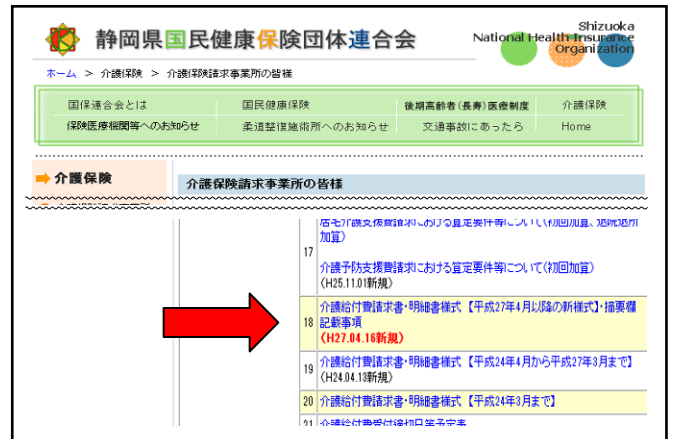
静岡県国民健康保険団体連合会

Shizuoka National Health Insurance Organization

ホーム ＞ 介護保険 ＞ 介護保険請求事業所の皆様

国保連合会とは
国民健康保険
後期高齢者(長寿)医療制度
介護保険
保険医療機関等へのお知らせ
柔道整復施術所へのお知らせ
交通事故にあったら
Home

介護保険

介護保険請求事業所の皆様

| | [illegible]加算) 介護予防支援費請求における算定要件等について(初回加算) (H25.11.01新規) |
|---|---|
| 17 | |
| 18 | 介護給付費請求書・明細書様式【平成27年4月以降の新様式】・摘要欄記載事項 (H27.04.16新規) |
| 19 | 介護給付費請求書・明細書様式【平成24年4月から平成27年3月まで】 (H24.04.13新規) |
| 20 | 介護給付費請求書・明細書様式【平成24年3月まで】 |
| 21 | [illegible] |